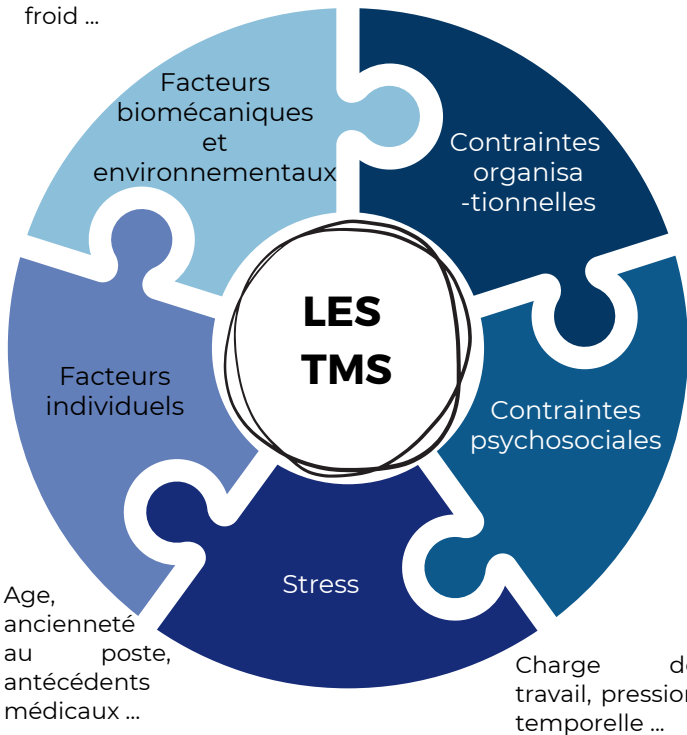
froid ...

Facteurs biomécaniques et environnementaux

Contraintes organisa -tionnelles

LES TMS

Facteurs individuels

Contraintes psychosociales

Stress

Age, ancienneté au poste, antécédents médicaux ...

Charge d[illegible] travail, pressio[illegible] temporelle ...